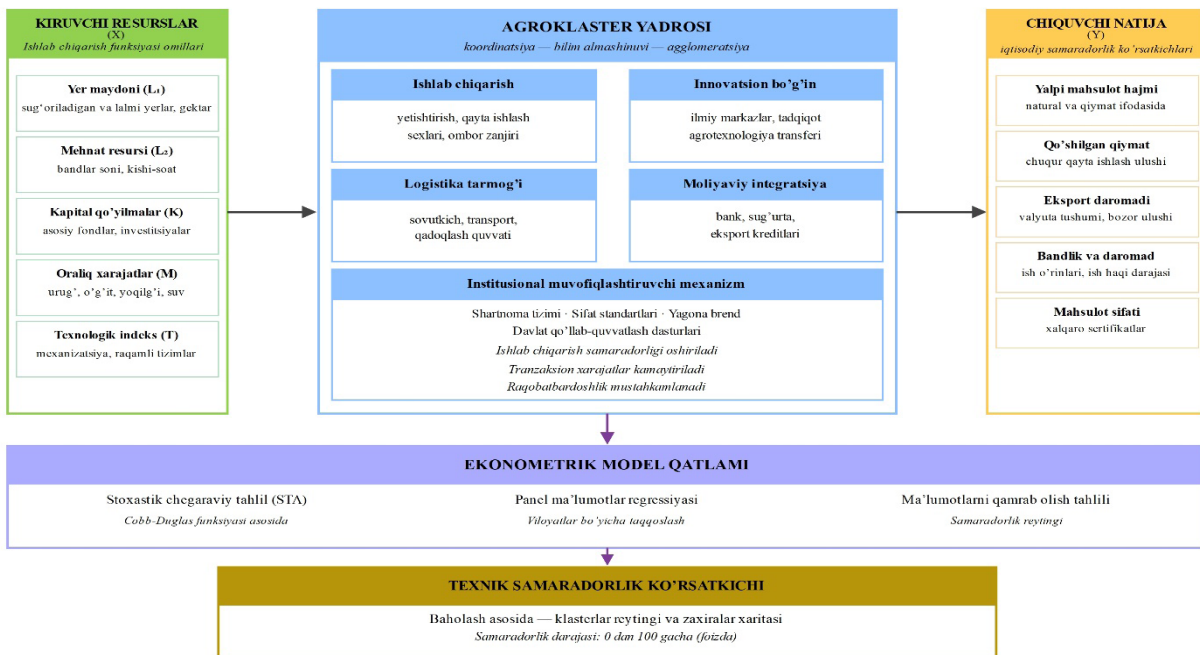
KIRUVCHI RESURSLAR
(X)
Ishlab chiqarish funksiyasi omillari

Yer maydoni ($L_1$)
sug'oriladigan va lalmi yerlar, gektar

Mehnat resursi ($L_2$)
bandlar soni, kishi-soat

Kapital qo'yilmalar (K)
asosiy fondlar, investitsiyalar

Oraliq xarajatlar (M)
urug', o'g'it, yoqilg'i, suv

Texnologik indeks (T)
mexanizatsiya, raqamli tizimlar

AGROKLASTER YADROSI
koordinatsiya — bilim almashinuvi — agglomeratsiya

Ishlab chiqarish
yetishtirish, qayta ishlash sexlari, ombor zanjiri

Innovatsion bo'g'in
ilmiy markazlar, tadqiqot agrotexnologiya transferi

Logistika tarmog'i
sovutkich, transport, qadoqlash quvvati

Moliyaviy integratsiya
bank, sug'urta, eksport kreditlari

Institutsional muvofiqlashtiruvchi mexanizm
Shartnoma tizimi · Sifat standartlari · Yagona brend
Davlat qo'llab-quvvatlash dasturlari
Ishlab chiqarish samaradorligi oshiriladi
Tranzaksion xarajatlar kamaytiriladi
Raqobatbardoshlik mustahkamlanadi

CHIQUVCHI NATIJA
(Y)
iqtisodiy samaradorlik ko'rsatkichlari

Yalpi mahsulot hajmi
natural va qiymat ifodasida

Qo'shilgan qiymat
chuqur qayta ishlash ulushi

Eksport daromadi
valyuta tushumi, bozor ulushi

Bandlik va daromad
ish o'rinlari, ish haqi darajasi

Mahsulot sifati
xalqaro sertifikatlar

EKONOMETRIK MODEL QATLAMI

Stoxastik chegaraviy tahlil (STA)
Cobb-Duglas funksiyasi asosida

Panel ma'lumotlar regressiyasi
Viloyatlar bo'yicha taqqoslash

Ma'lumotlarni qamrab olish tahlili
Samaradorlik reytingi

TEXNIK SAMARADORLIK KO'RSATKICHI
Baholash asosida — klasterlar reytingi va zaxiralar xaritasi
Samaradorlik darajasi: 0 dan 100 gacha (foizda)